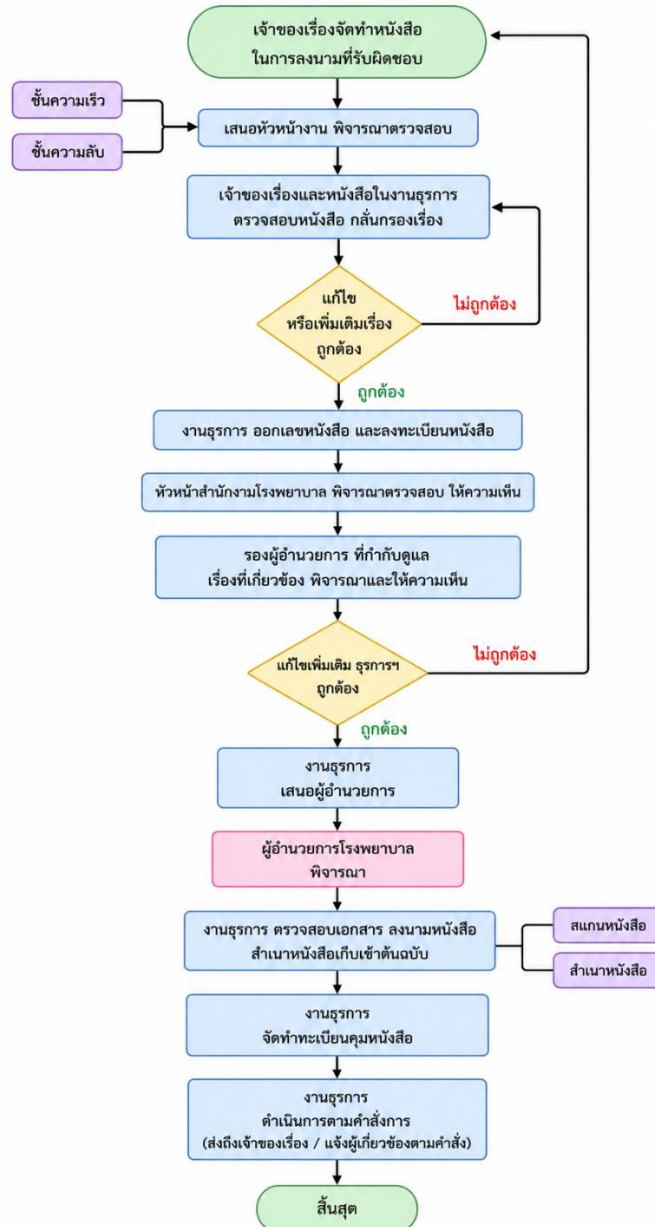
เจ้าของเรื่องจัดทำหนังสือ ในการลงนามที่รับผิดชอบ

ชั้นความเร็ว

ชั้นความลับ

เสนอหัวหน้างาน พิจารณาตรวจสอบ

เจ้าของเรื่องและหนังสือในงานธุรการ ตรวจสอบหนังสือ กลั่นกรองเรื่อง

แก้ไข หรือเพิ่มเติมเรื่อง ถูกต้อง

ไม่ถูกต้อง

ถูกต้อง

งานธุรการ ออกเลขหนังสือ และลงทะเบียนหนังสือ

หัวหน้าสำนักงานโรงพยาบาล พิจารณาตรวจสอบ ให้ความเห็น

รองผู้อำนวยการ ที่กำกับดูแล เรื่องที่เกี่ยวข้อง พิจารณาและให้ความเห็น

แก้ไขเพิ่มเติม ธุรการฯ ถูกต้อง

ไม่ถูกต้อง

ถูกต้อง

งานธุรการ เสนอผู้อำนวยการ

ผู้อำนวยการโรงพยาบาล พิจารณา

งานธุรการ ตรวจสอบเอกสาร ลงนามหนังสือ สำเนาหนังสือเก็บเข้าต้นฉบับ

สแกนหนังสือ

สำเนาหนังสือ

งานธุรการ จัดทำทะเบียนคุมหนังสือ

งานธุรการ ดำเนินการตามคำสั่งการ (ส่งถึงเจ้าของเรื่อง / แจ้งผู้เกี่ยวข้องตามคำสั่ง)

สิ้นสุด